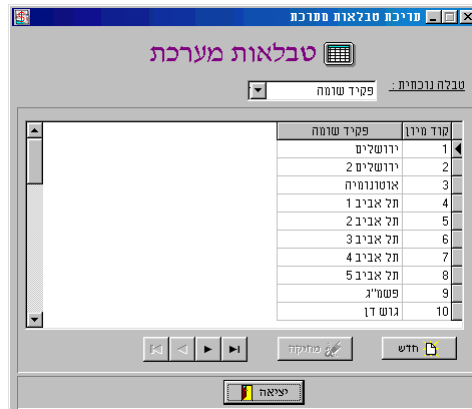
עריכת טבלאות מערכת

טבלאות מערכת

טבלה נוכחית :

פקיד שומה

| קוד מיון | פקיד שומה |
|---|---|
| 1 | ירושלים |
| 2 | ירושלים 2 |
| 3 | אוטונומיה |
| 4 | תל אביב 1 |
| 5 | תל אביב 2 |
| 6 | תל אביב 3 |
| 7 | תל אביב 4 |
| 8 | תל אביב 5 |
| 9 | פשמ"ג |
| 10 | גוש דן |

חדש

מחיקה

יציאה